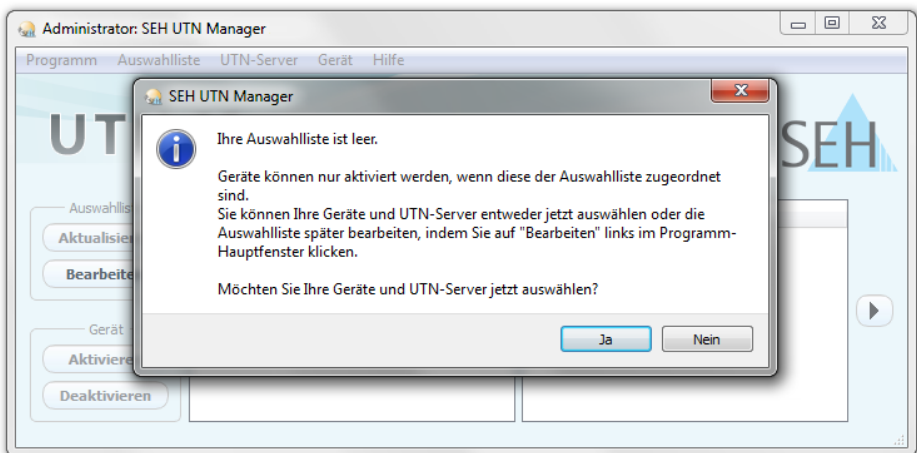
Administrator: SEH UTN Manager

Programm Auswahlliste UTN-Server Gerät Hilfe

UT

SEH

Auswahllis

Aktualisier

Bearbeite

Gerät

Aktiviere

Deaktivieren

SEH UTN Manager

Ihre Auswahlliste ist leer.

Geräte können nur aktiviert werden, wenn diese der Auswahlliste zugeordnet sind.
Sie können Ihre Geräte und UTN-Server entweder jetzt auswählen oder die Auswahlliste später bearbeiten, indem Sie auf "Bearbeiten" links im Programm-Hauptfenster klicken.

Möchten Sie Ihre Geräte und UTN-Server jetzt auswählen?

Ja

Nein